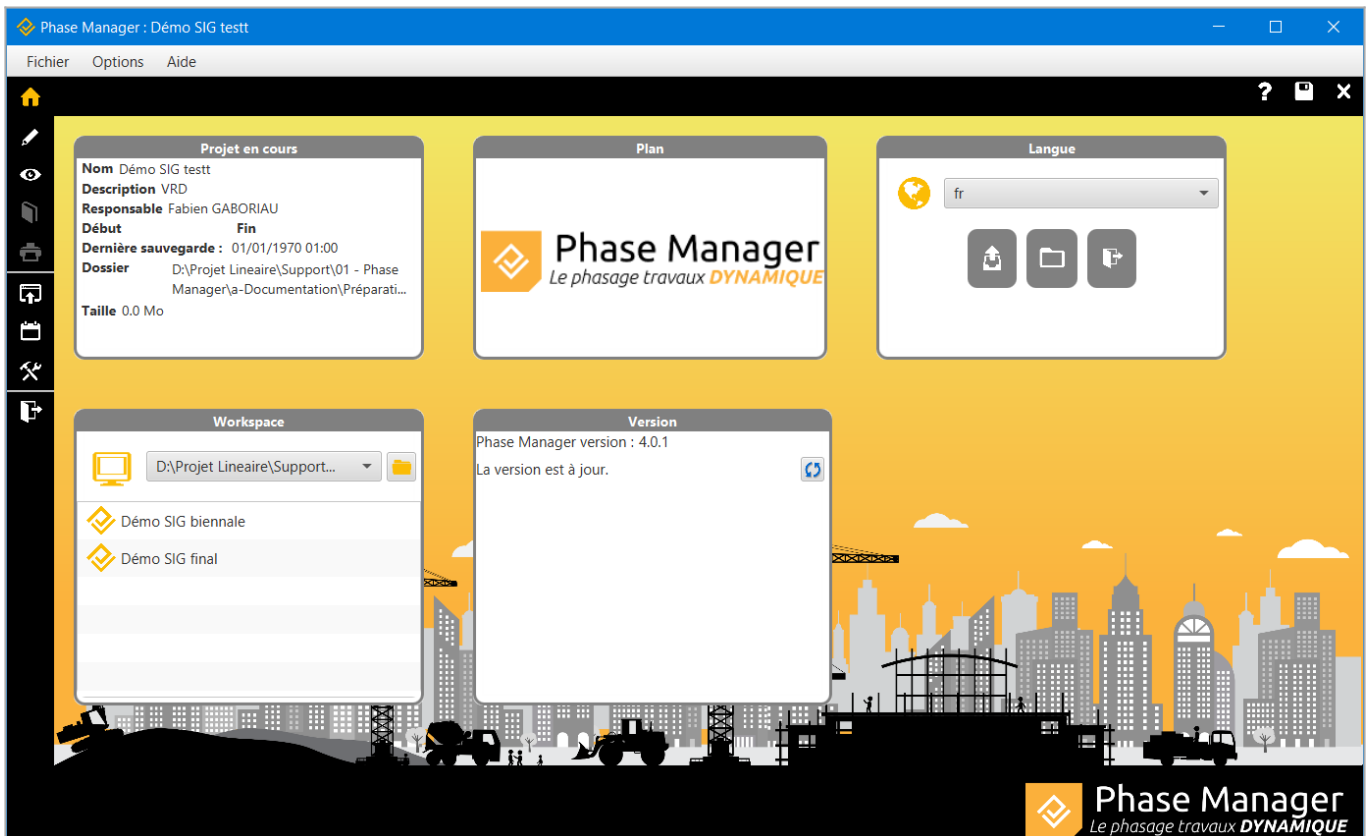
Phase Manager : Démo SIG testt

Fichier Options Aide

?

Projet en cours

Nom Démo SIG testt
Description VRD
Responsable Fabien GABORIAU
Début Fin
Dernière sauvegarde : 01/01/1970 01:00
Dossier D:\Projet Lineaire\Support\01 - Phase Manager\a-Documentation\Préparati...
Taille 0.0 Mo

Plan

Phase Manager
Le phasage travaux DYNAMIQUE

Langue

fr

Workspace

D:\Projet Lineaire\Support...

Démo SIG biennale

Démo SIG final

Version

Phase Manager version : 4.0.1

La version est à jour.

Phase Manager
Le phasage travaux DYNAMIQUE